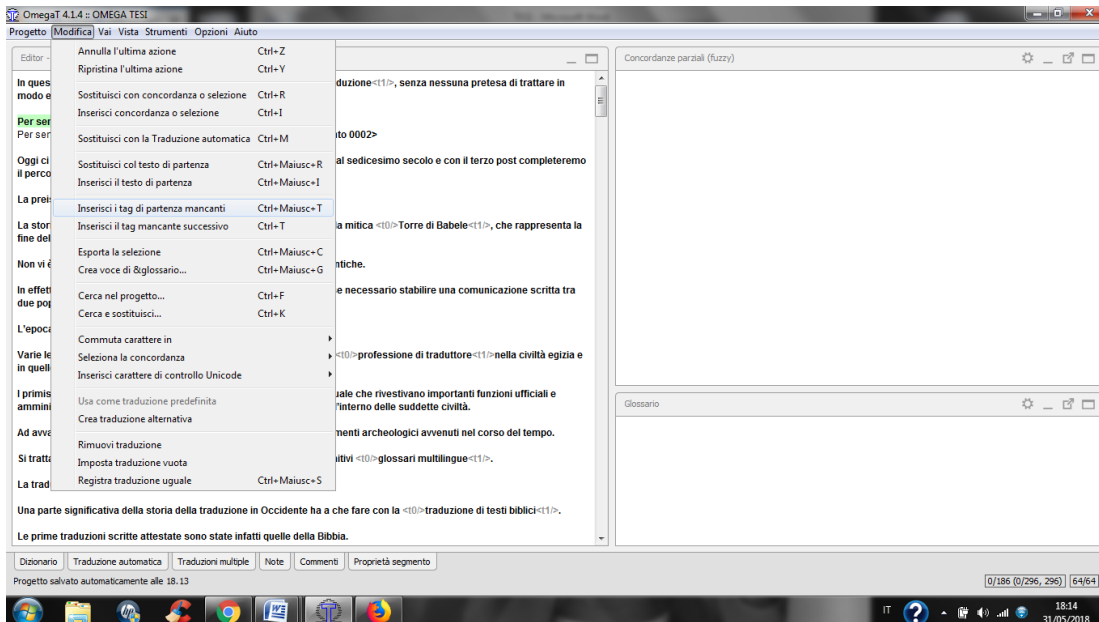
OmegaT 4.1.4 :: OMEGA TESI

Progetto Modifica Vai Vista Strumenti Opzioni Aiuto

Editor -

Annulla l'ultima azione Ctrl+Z
Ripristina l'ultima azione Ctrl+Y
Sostituisci con concordanza o selezione Ctrl+R
Inserisci concordanza o selezione Ctrl+I
Sostituisci con la Traduzione automatica Ctrl+M
Sostituisci col testo di partenza Ctrl+Maiusc+R
Inserisci il testo di partenza Ctrl+Maiusc+I
Inserisci i tag di partenza mancanti Ctrl+Maiusc+T
Inserisci il tag mancante successivo Ctrl+T
Esporta la selezione Ctrl+Maiusc+C
Crea voce di &glossario... Ctrl+Maiusc+G
Cerca nel progetto... Ctrl+F
Cerca e sostituisci... Ctrl+K
Commuta carattere in
Seleziona la concordanza
Inserisci carattere di controllo Unicode
Usa come traduzione predefinita
Crea traduzione alternativa
Rimuovi traduzione
Imposta traduzione vuota
Registra traduzione uguale Ctrl+Maiusc+S

In ques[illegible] traduzione<t1/>, senza nessuna pretesa di trattare in modo e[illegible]

Per ser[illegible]
Per ser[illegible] to 0002>

Oggi ci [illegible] al sedicesimo secolo e con il terzo post completeremo il perco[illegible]

La prei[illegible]

La stor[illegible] la mitica <t0/>Torre di Babele<t1/>, che rappresenta la fine del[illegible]

Non vi è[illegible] ntiche.

In effet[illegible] e necessario stabilire una comunicazione scritta tra due pop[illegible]

L'epoca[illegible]

Varie le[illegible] <t0/>professione di traduttore<t1/>nella civiltà egizia e in quell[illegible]

I primis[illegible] uale che rivestivano importanti funzioni ufficiali e ammini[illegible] l'interno delle suddette civiltà.

Ad avva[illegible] menti archeologici avvenuti nel corso del tempo.

Si tratta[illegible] nitivi <t0/>glossari multilingue<t1/>.

La trad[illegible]

Una parte significativa della storia della traduzione in Occidente ha a che fare con la <t0/>traduzione di testi biblici<t1/>.

Le prime traduzioni scritte attestate sono state infatti quelle della Bibbia.

Concordanze parziali (fuzzy)

Glossario

Dizionario | Traduzione automatica | Traduzioni multiple | Note | Commenti | Proprietà segmento

Progetto salvato automaticamente alle 18.13

0/186 (0/296, 296) 64/64

IT 18:14 31/05/2018